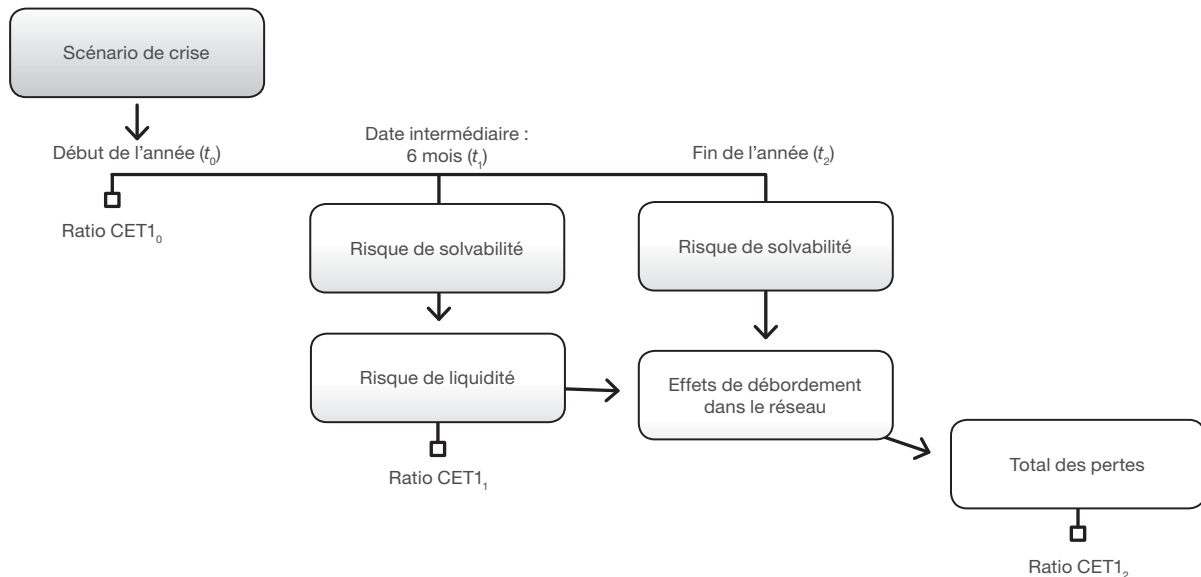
Scénario de crise

Début de l'année ($t_0$)

Date intermédiaire : 6 mois ($t_1$)

Fin de l'année ($t_2$)

Ratio CET$1_0$

Risque de solvabilité

Risque de solvabilité

Risque de liquidité

Effets de débordement dans le réseau

Ratio CET$1_1$

Total des pertes

Ratio CET$1_2$